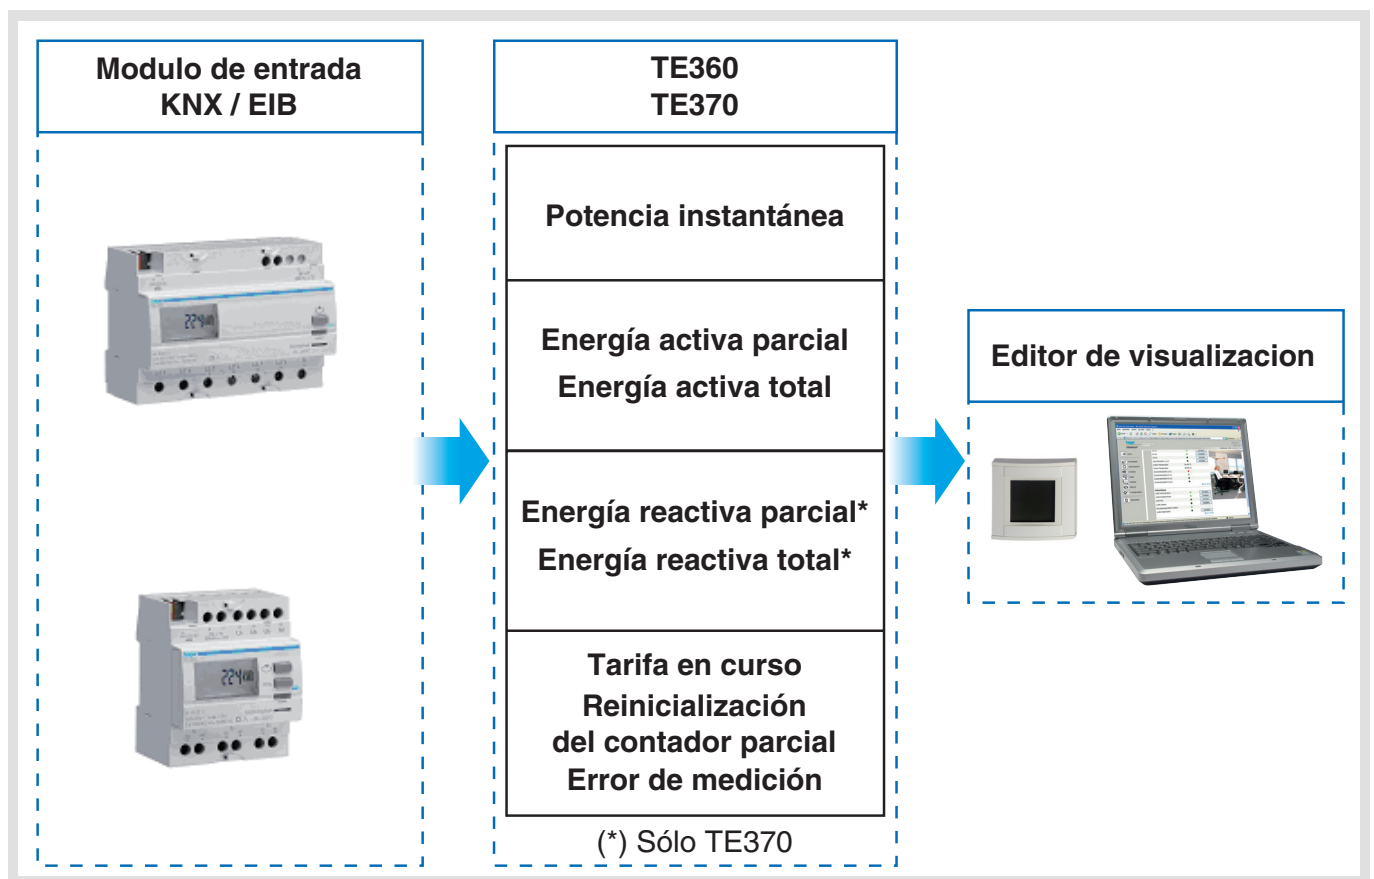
Modulo de entrada
KNX / EIB

TE360
TE370

Potencia instantánea

Energía activa parcial
Energía activa total

Energía reactiva parcial*
Energía reactiva total*

Tarifa en curso
Reinicialización
del contador parcial
Error de medición

(*) Sólo TE370

Editor de visualizacion